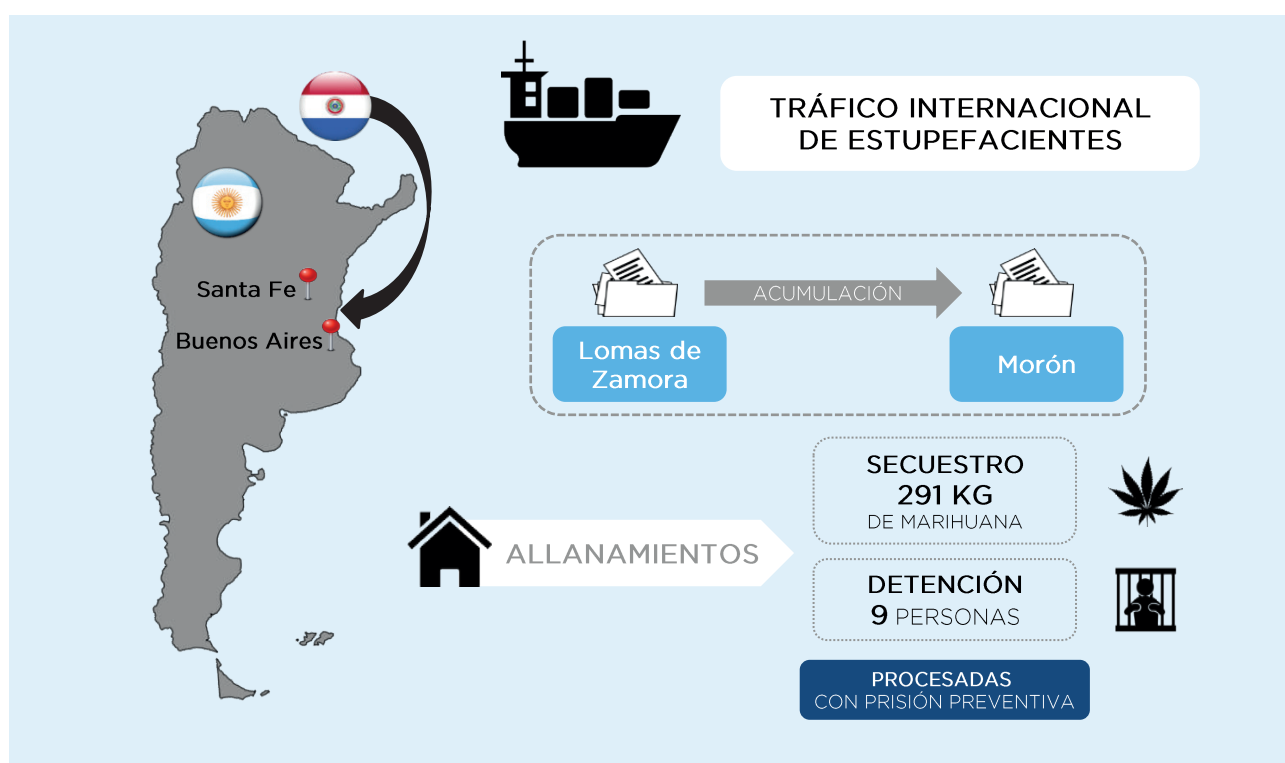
Santa Fe

Buenos Aires

TRÁFICO INTERNACIONAL DE ESTUPEFACIENTES

ACUMULACIÓN

Lomas de Zamora

Morón

SECUESTRO
291 KG
DE MARIHUANA

ALLANAMIENTOS

DETENCIÓN
9 PERSONAS

PROCESADAS
CON PRISIÓN PREVENTIVA